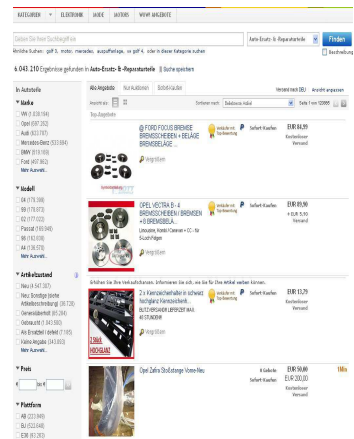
KATEGORIEN | ELEKTRONIK | MODE | MOTORS | WOW! ANGEBOTE

Geben Sie Ihren Suchbegriff ein | Auto-Ersatz- & -Reparaturteile | Finden
Ähnliche Suchen: golf 3, motor, mercedes, auspuffanlage, vw golf 4, oder in dieser Kategorie suchen | Beschreibung

6.043.210 Ergebnisse gefunden in Auto-Ersatz- & -Reparaturteile | Suche speichern

In Autoteile

Marke
VW (1.036.104)
Opel (687.262)
Audi (623.797)
Mercedes-Benz (553.884)
BMW (513.150)
Ford (467.962)
Mehr Auswahl...

Modell
Mehr Auswahl...

Artikelzustand
Neu
Neu: Sonstige (siehe Artikelbeschreibung)
Generalüberholt
Gebraucht
Als Ersatzteil / defekt
Keine Angabe
Mehr Auswahl...

Preis
€ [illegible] bis € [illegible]

Plattform

Alle Angebote | Nur Auktionen | Sofort-Kaufen | Sortieren nach: Beliebteste Artikel | Seite 1 von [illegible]

Top-Angebote

@ FORD FOCUS BREMSE BREMSSCHEIBEN + BELÄGE BREMSBELÄGE ... | Sofort-Kaufen | EUR 84,99 | Kostenloser Versand
Vergrößern

OPEL VECTRA B - 4 BREMSSCHEIBEN / BREMSEN + 8 BREMSBELÄ... | Sofort-Kaufen | EUR 89,90 + EUR 5,90 Versand
Vergrößern

Erhalten Sie Ihre Verkaufschancen. Informieren Sie sich, wie Sie Ihre Artikel weiter können.

2 x Kennzeichenhalter in schwarz hochglanz Kennzeichenh... | Sofort-Kaufen | EUR 13,79 | Kostenloser Versand
2 Stück HOCHGLANZ
Vergrößern

Opel Zafira Stoßstange Vorne-Neu | 0 Gebote | Sofort-Kaufen | EUR 50,00 | EUR 200,00 | Kostenloser Versand